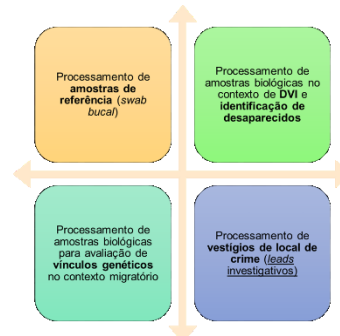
Processamento de amostras de referência (swab bucal)

Processamento de amostras biológicas no contexto de DVI e identificação de desaparecidos

Processamento de amostras biológicas para avaliação de vínculos genéticos no contexto migratório

Processamento de vestígios de local de crime (leads investigativos)